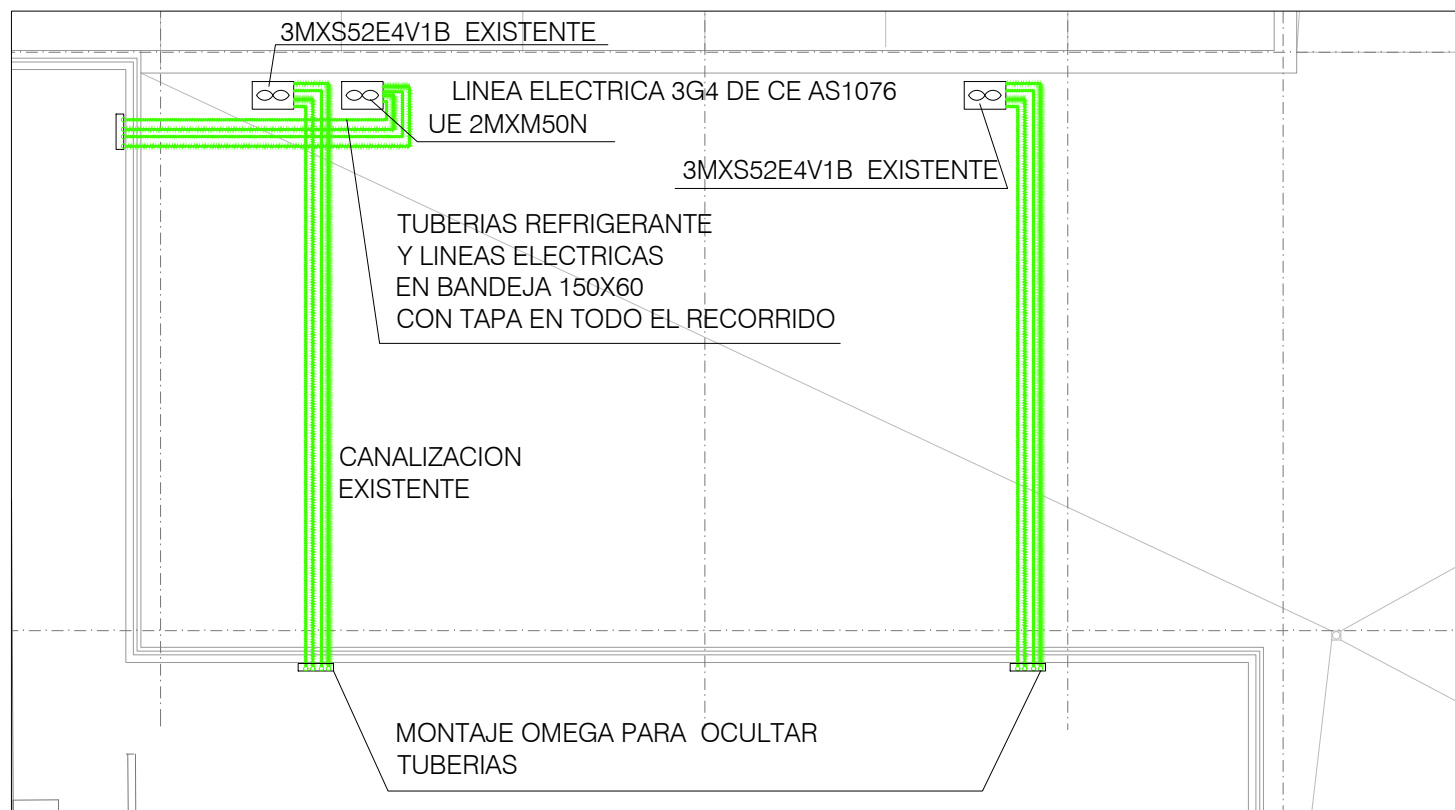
3MXS52E4V1B EXISTENTE

LINEA ELECTRICA 3G4 DE CE AS1076

UE 2MXM50N

3MXS52E4V1B EXISTENTE

TUBERIAS REFRIGERANTE
Y LINEAS ELECTRICAS
EN BANDEJA 150X60
CON TAPA EN TODO EL RECORRIDO

CANALIZACION
EXISTENTE

MONTAJE OMEGA PARA OCULTAR
TUBERIAS